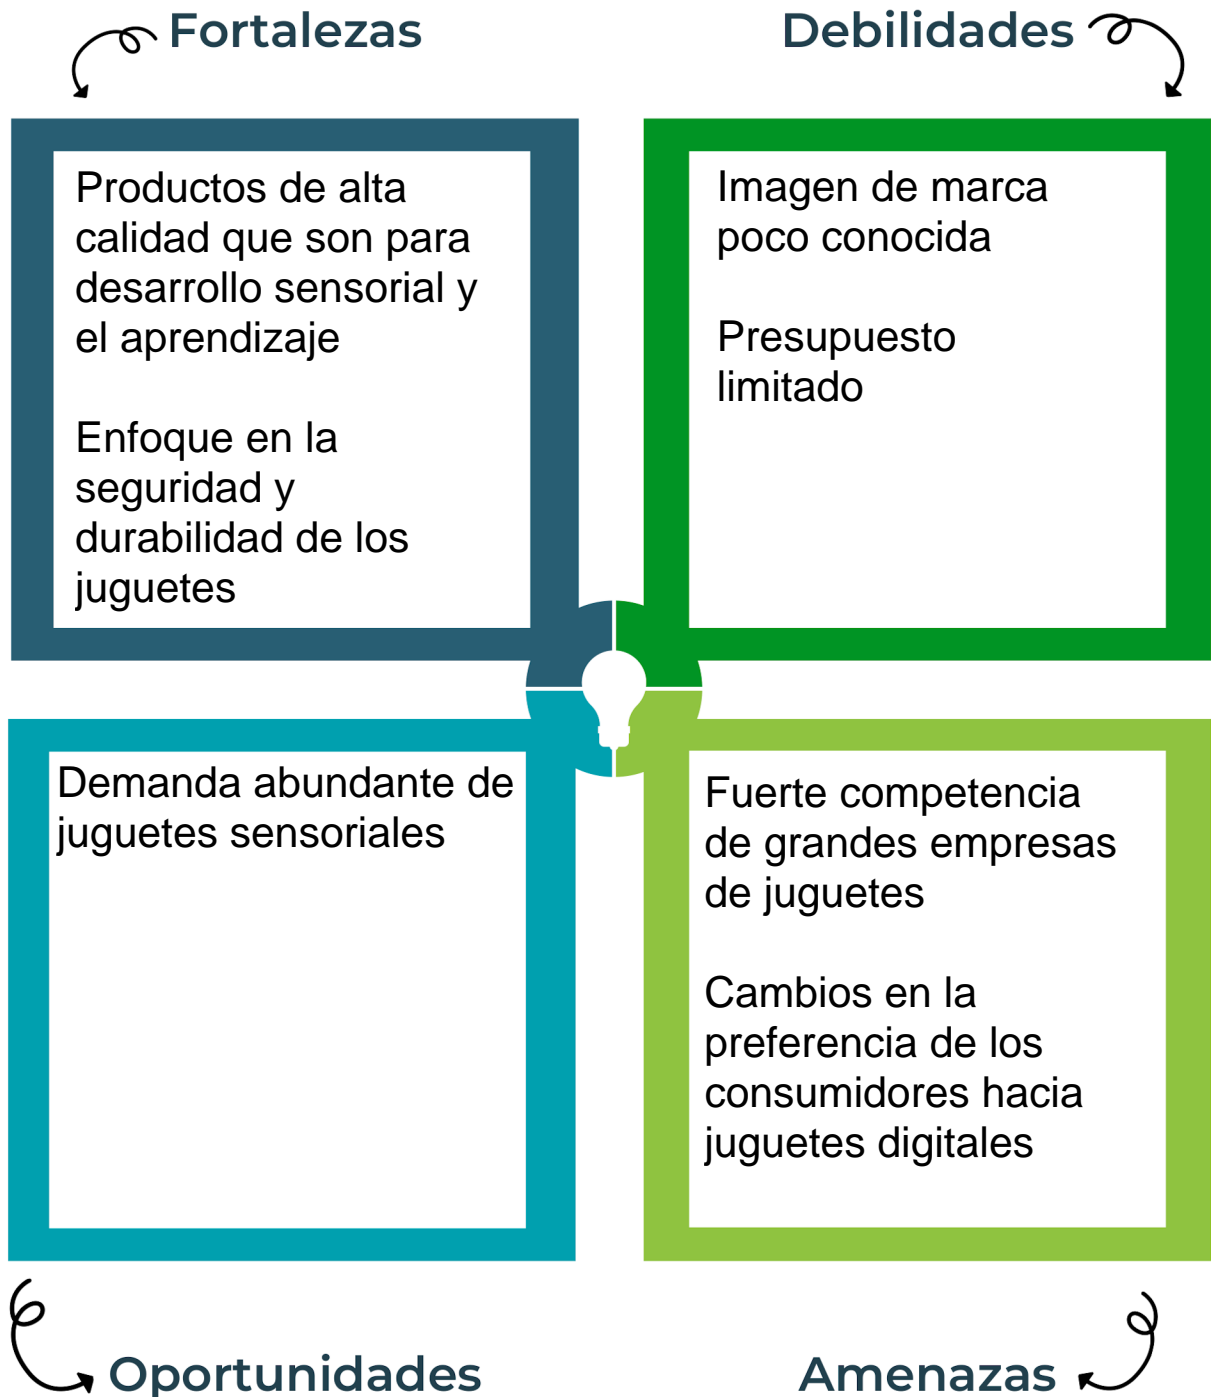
Fortalezas

Debilidades

Productos de alta calidad que son para desarrollo sensorial y el aprendizaje

Enfoque en la seguridad y durabilidad de los juguetes

Imagen de marca poco conocida

Presupuesto limitado

Demanda abundante de juguetes sensoriales

Fuerte competencia de grandes empresas de juguetes

Cambios en la preferencia de los consumidores hacia juguetes digitales

Oportunidades

Amenazas